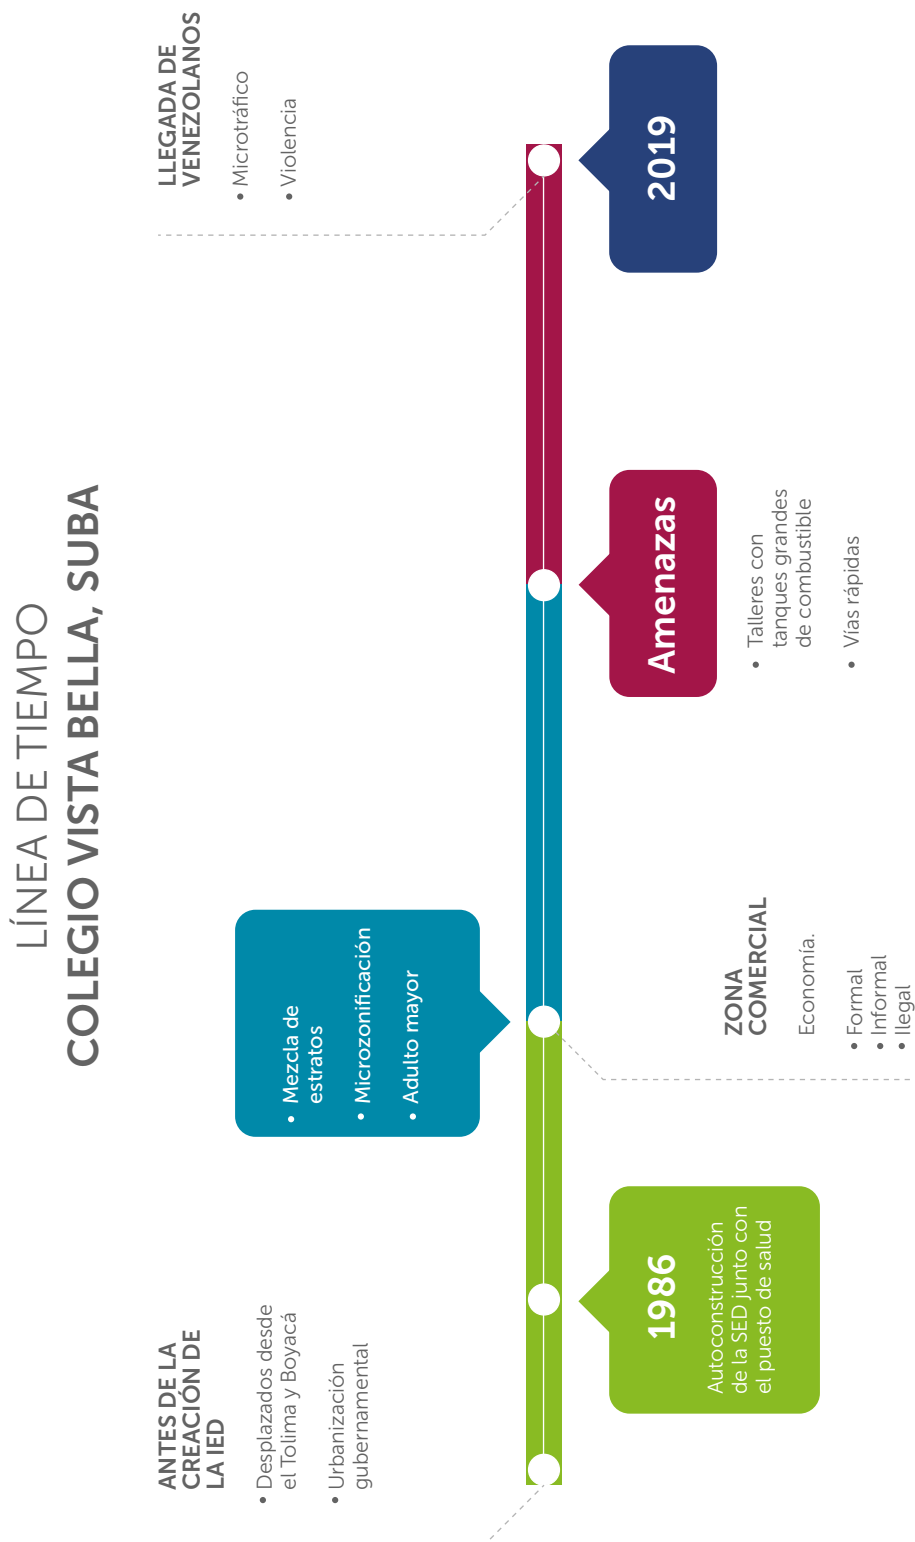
LÍNEA DE TIEMPO
COLEGIO VISTA BELLA, SUBA

ANTES DE LA CREACIÓN DE LA IED
• Desplazados desde el Tolima y Boyacá
• Urbanización gubernamental

1986
Autoconstrucción de la SED junto con el puesto de salud

• Mezcla de estratos
• Microzonificación
• Adulto mayor

ZONA COMERCIAL
Economía.
• Formal
• Informal
• Ilegal

Amenazas
• Talleres con tanques grandes de combustible
• Vías rápidas

2019

LLEGADA DE VENEZOLANOS
• Microtráfico
• Violencia